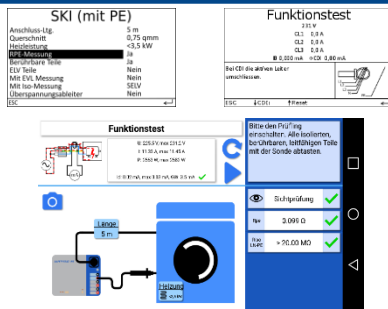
SKI (mit PE)

| | |
|---|---|
| Anschluss-Ltg. | 5 m |
| Querschnitt | 0,75 qmm |
| Heizleistung | <3,5 kW |
| RPE-Messung | Ja |
| Berührbare Teile | Ja |
| ELV Teile | Nein |
| Mit EVL Messung | Nein |
| Mit Iso-Messung | SELV |
| Überspannungsableiter | Nein |

ESC

Funktionstest

231 V
CL1 0,0 A
CL2 0,0 A
CL3 0,0 A
0,00 mA ∞CDI 0,00 mA

Bei CDI die aktiven Leiter umschliessen.

ESC ↓CDI↓ ↑Reset

Funktionstest

U: 225,0 V, min 231,2 V
I: 11,35 A, max 11,45 A
P: 2550 W, max 2560 W

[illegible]

Bitte den Prüfling einschalten. Alle isolierten, berührbaren, leitfähigen Teile mit der Sonde abtasten.

Länge
5 m

Heizung

Sichtprüfung

Rpe 3.098 Ω

Riso > 20.00 MΩ